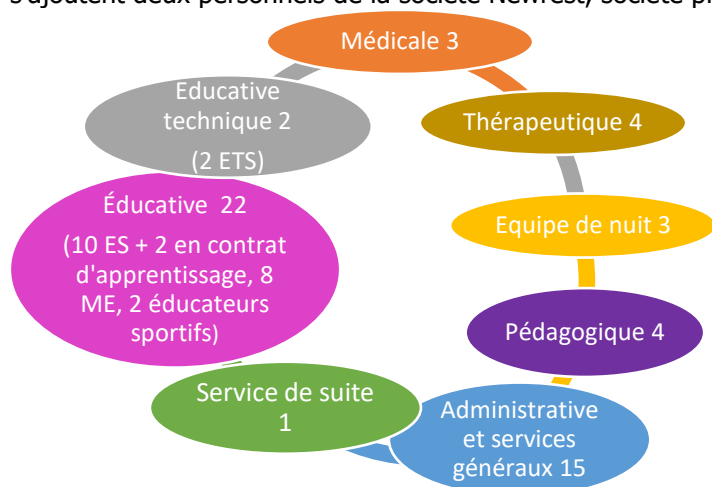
s'ajoutent deux personnels de la société Newrest, société p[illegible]

Médicale 3

Thérapeutique 4

Equipe de nuit 3

Pédagogique 4

Administrative et services généraux 15

Service de suite 1

Éducative 22

(10 ES + 2 en contrat d'apprentissage, 8 ME, 2 éducateurs sportifs)

Educative technique 2

(2 ETS)